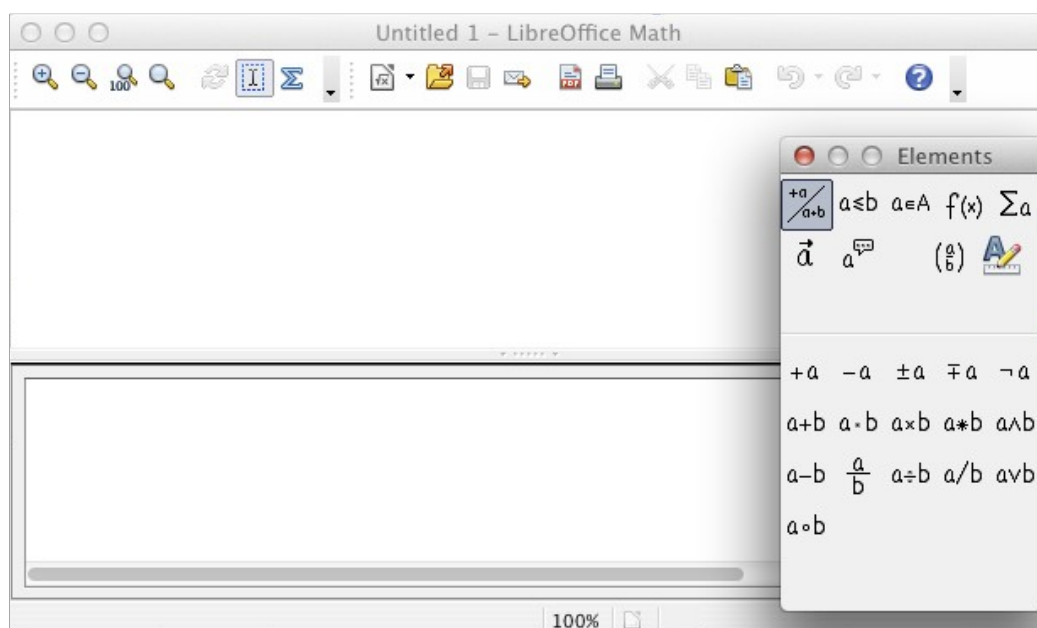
Untitled 1 – LibreOffice Math

Elements

$+a$ $a \leq b$ $a \in A$ $f(x)$ $\sum a$

$\vec{a}$ $\binom{a}{b}$

$+a$ $-a$ $\pm a$ $\mp a$ $\neg a$

$a+b$ $a \cdot b$ $a \times b$ $a * b$ $a \wedge b$

$a-b$ $\frac{a}{b}$ $a \div b$ $a/b$ $a \vee b$

$a \circ b$

100%